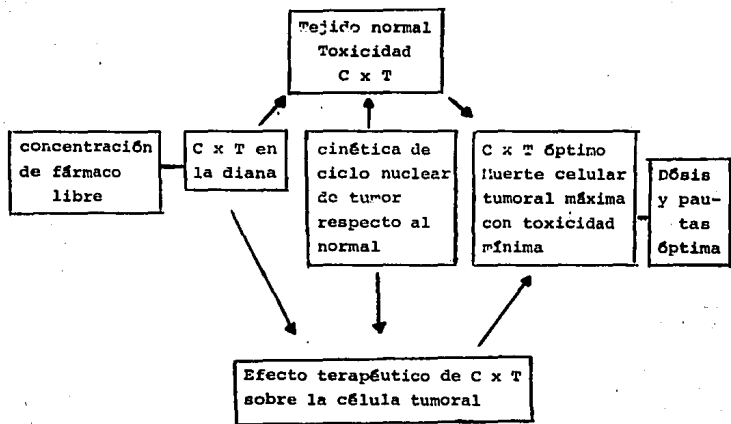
Tejido normal
Toxicidad
C x T

concentración de fármaco libre

C x T en la diana

cinética de ciclo nuclear de tumor respecto al normal

C x T óptimo Muerte celular tumoral máxima con toxicidad mínima

Dósis y pautas óptima

Efecto terapéutico de C x T sobre la célula tumoral